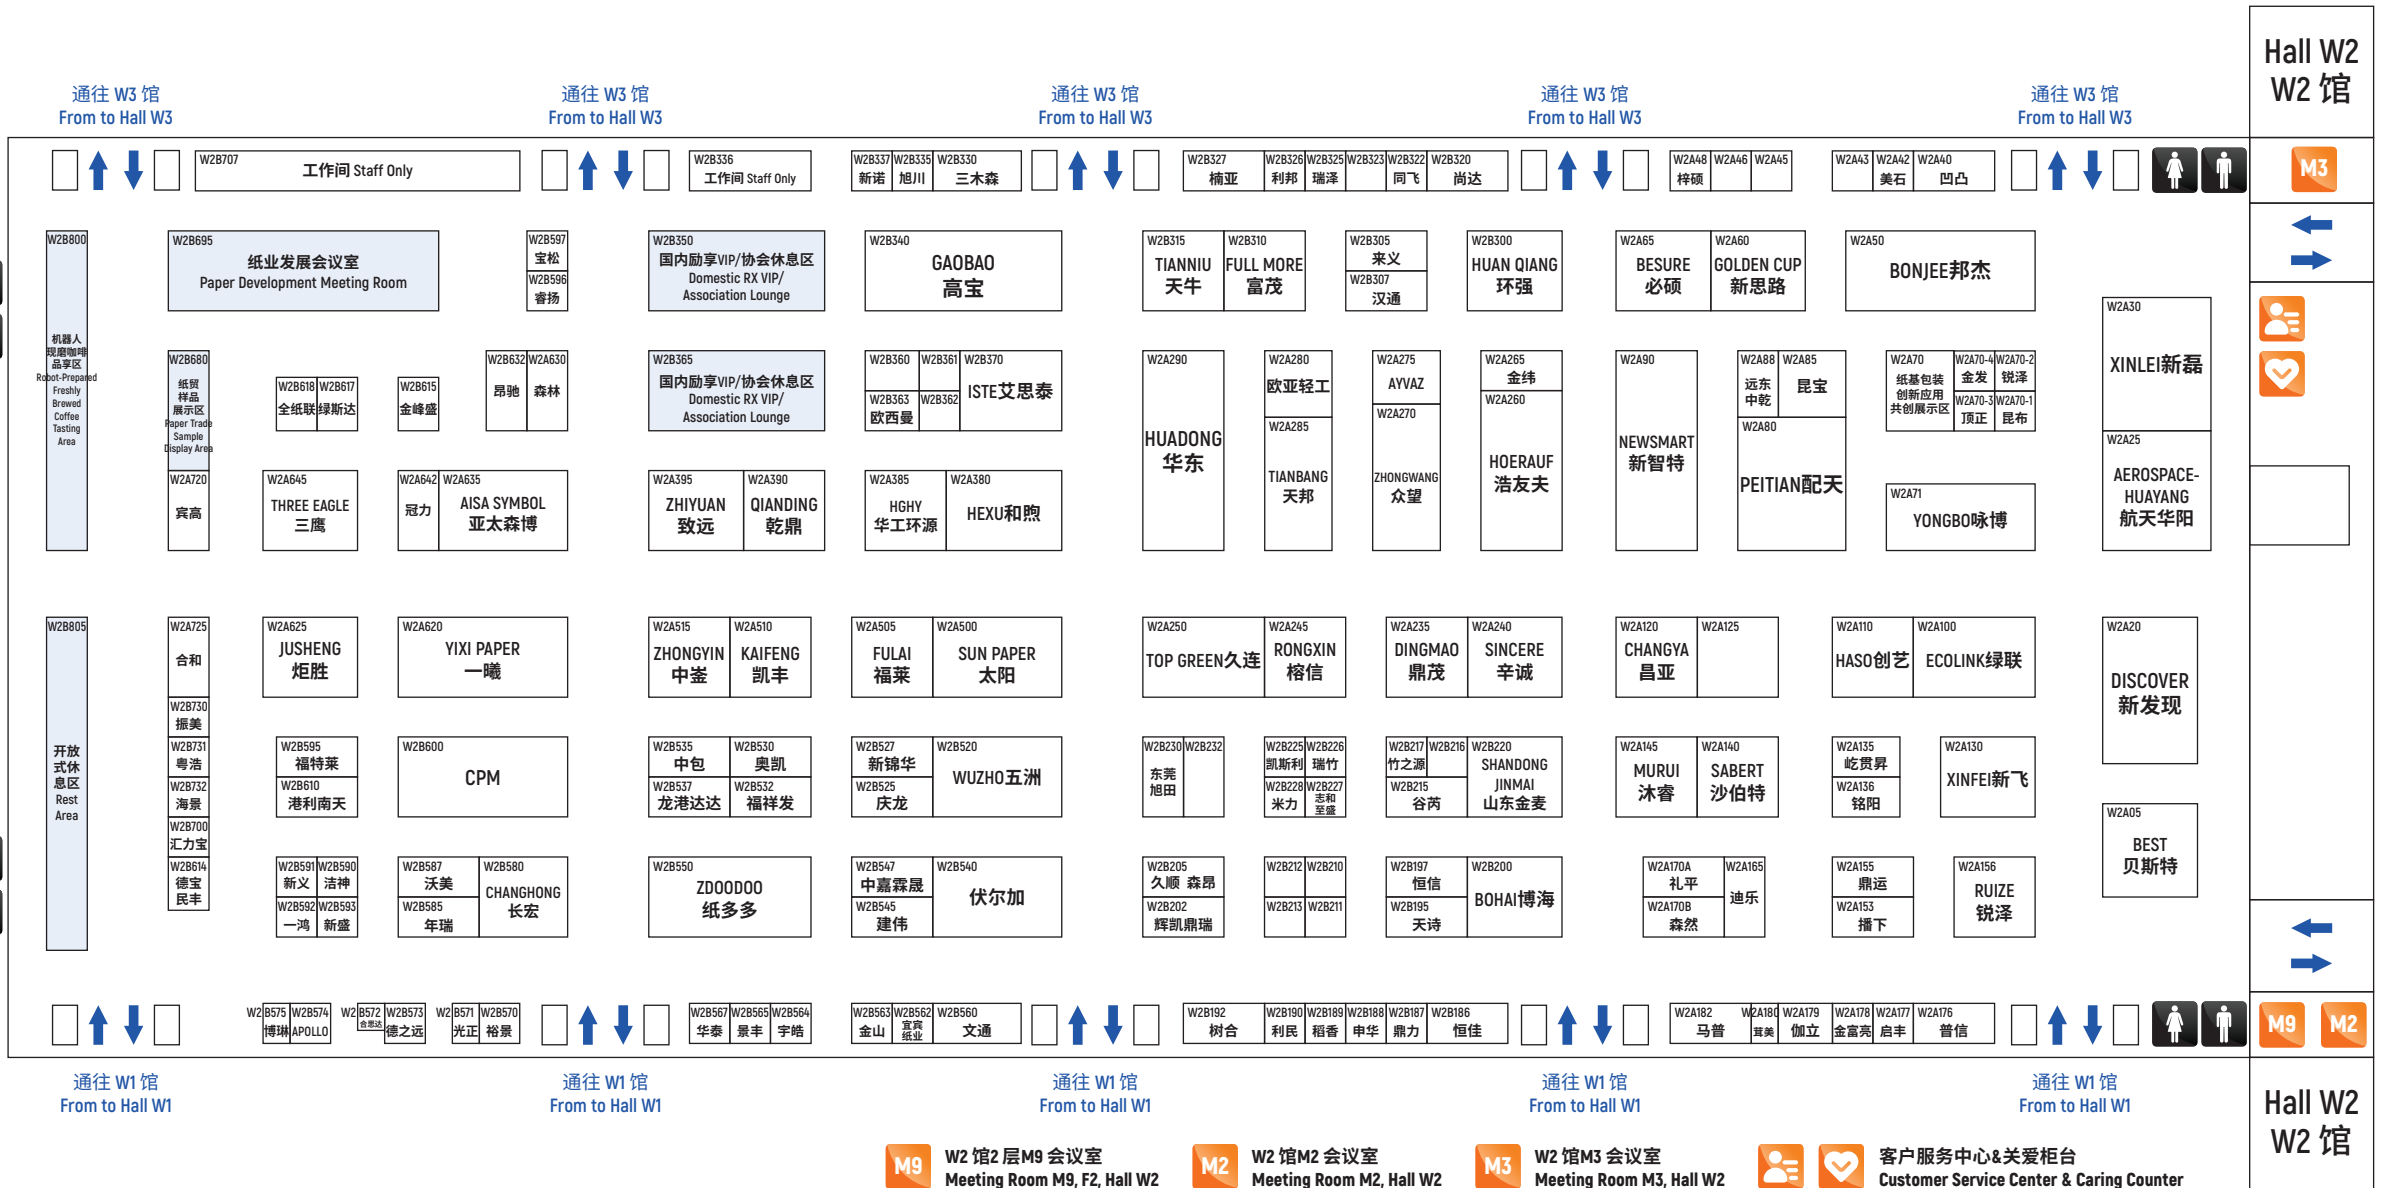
通往 W3 馆
From to Hall W3

通往 W3 馆
From to Hall W3

通往 W3 馆
From to Hall W3

通往 W3 馆
From to Hall W3

通往 W3 馆
From to Hall W3

Hall W2
W2 馆

W2B707 工作间 Staff Only
W2B336 工作间 Staff Only
W2B337 新诺 W2B335 旭川 W2B330 三木森
W2B327 楠亚 W2B326 利邦 W2B325 瑞泽 W2B323 W2B322 同飞 W2B320 尚达
W2A48 梓硕 W2A46 W2A45
W2A43 W2A42 美石 W2A40 凹凸

M3

W2B800
机器人现磨咖啡品享区 Robot-Prepared Freshly Brewed Coffee Tasting Area

W2B695 纸业发展会议室 Paper Development Meeting Room
W2B597 宝松 W2B596 睿扬
W2B350 国内励享VIP/协会休息区 Domestic RX VIP/ Association Lounge
W2B340 GAOBAO 高宝
W2B315 TIANNIU 天牛 W2B310 FULL MORE 富茂
W2B305 来义 W2B307 汉通
W2B300 HUAN QIANG 环强
W2A65 BESURE 必硕 W2A60 GOLDEN CUP 新思路
W2A50 BONJEE邦杰
W2A30 XINLEI新磊

W2B680 纸贸样品展示区 Paper Trade Sample Display Area
W2B618 全纸联 W2B617 绿斯达
W2B615 金峰盛
W2B632 昂驰 W2A630 森林
W2B365 国内励享VIP/协会休息区 Domestic RX VIP/ Association Lounge
W2B360 W2B361 W2B370 ISTE艾思泰 W2B363 欧西曼 W2B362
W2A290 HUADONG 华东
W2A280 欧亚轻工 W2A285 TIANBANG 天邦
W2A275 AYVAZ W2A270 ZHONGWANG 众望
W2A265 金纬 W2A260 HOERAUF 浩友夫
W2A90 NEWSMART 新智特
W2A88 远东中乾 W2A85 昆宝 W2A80 PEITIAN配天
W2A70 纸基包装创新应用共创展示区 W2A70-4 金发 W2A70-2 锐泽 W2A70-3 顶正 W2A70-1 昆布
W2A71 YONGBO咏博
W2A25 AEROSPACE-HUAYANG 航天华阳

W2A720 宾高
W2A645 THREE EAGLE 三鹰
W2A642 冠力 W2A635 AISA SYMBOL 亚太森博
W2A395 ZHIYUAN 致远 W2A390 QIANDING 乾鼎
W2A385 HGHY 华工环源 W2A380 HEXU和煦

W2B805 开放式休息区 Rest Area
W2A725 合和
W2A625 JUSHENG 炬胜
W2A620 YIXI PAPER 一曦
W2A515 ZHONGYIN 中崟 W2A510 KAIFENG 凯丰
W2A505 FULAI 福莱 W2A500 SUN PAPER 太阳
W2A250 TOP GREEN久连 W2A245 RONGXIN 榕信
W2A235 DINGMAO 鼎茂 W2A240 SINCERE 辛诚
W2A120 CHANGYA 昌亚 W2A125
W2A110 HASO创艺 W2A100 ECOLINK绿联
W2A20 DISCOVER 新发现

W2B730 振美
W2B731 粤浩
W2B732 海景
W2B700 汇力宝
W2B614 德宝民丰
W2B595 福特莱 W2B610 港利南天
W2B600 CPM
W2B535 中包 W2B530 奥凯 W2B537 龙港达达 W2B532 福祥发
W2B527 新锦华 W2B525 庆龙 W2B520 WUZHO五洲
W2B230 东莞旭田 W2B232
W2B225 凯斯利 W2B226 瑞竹 W2B228 米力 W2B227 志和至盛
W2B217 竹之源 W2B216 W2B220 SHANDONG JINMAI 山东金麦 W2B215 谷芮
W2A145 MURUI 沐睿 W2A140 SABERT 沙伯特
W2A135 屹贯昇 W2A136 铭阳
W2A130 XINFEI新飞
W2A05 BEST 贝斯特

W2B591 新义 W2B590 洁神 W2B592 一鸿 W2B593 新盛
W2B587 沃美 W2B585 年瑞 W2B580 CHANGHONG 长宏
W2B550 ZDOODOO 纸多多
W2B547 中嘉霖晟 W2B545 建伟 W2B540 伏尔加
W2B205 久顺 森昂 W2B202 辉凯鼎瑞
W2B212 W2B210 W2B213 W2B211
W2B197 恒信 W2B195 天诗 W2B200 BOHAI博海
W2A170A 礼平 W2A170B 森然 W2A165 迪乐
W2A155 鼎运 W2A153 播下
W2A156 RUIZE 锐泽

W2B575 博琳 W2B574 APOLLO W2B572 合思达 W2B573 德之远 W2B571 光正 W2B570 裕景
W2B567 华泰 W2B565 景丰 W2B564 宇皓
W2B563 金山 W2B562 宜宾纸业 W2B560 文通
W2B192 树合 W2B190 利民 W2B189 稻香 W2B188 申华 W2B187 鼎力 W2B186 恒佳
W2A182 马普 W2A180 茸美 W2A179 伽立 W2A178 金富亮 W2A177 启丰 W2A176 普信

M9 M2

通往 W1 馆
From to Hall W1

通往 W1 馆
From to Hall W1

通往 W1 馆
From to Hall W1

通往 W1 馆
From to Hall W1

通往 W1 馆
From to Hall W1

Hall W2
W2 馆

M9 W2 馆2 层M9 会议室 Meeting Room M9, F2, Hall W2
M2 W2 馆M2 会议室 Meeting Room M2, Hall W2
M3 W2 馆M3 会议室 Meeting Room M3, Hall W2
客户服务中心&关爱柜台 Customer Service Center & Caring Counter